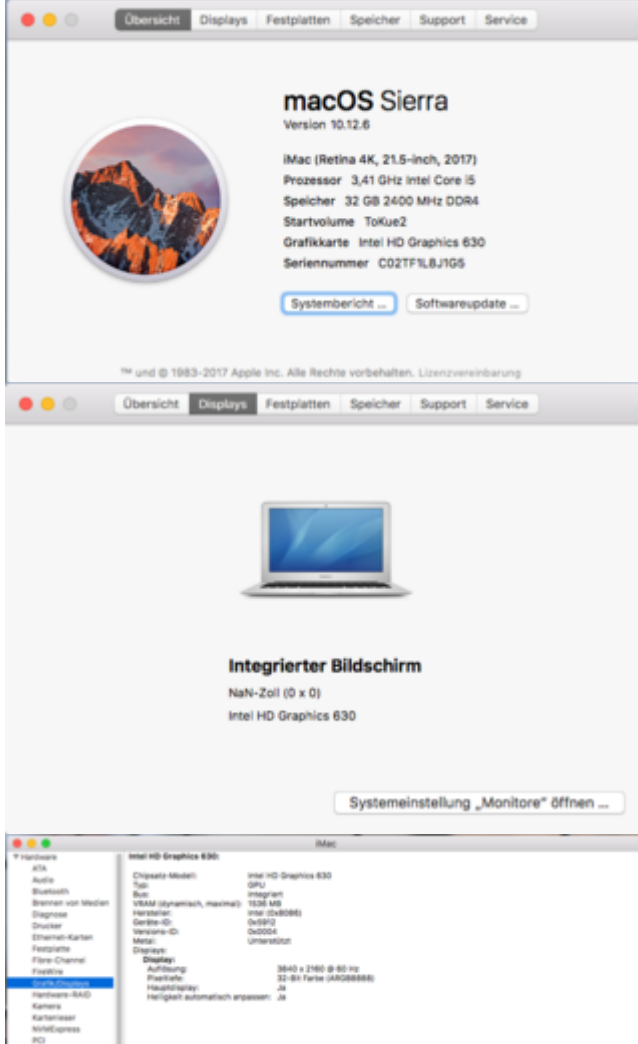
Übersicht Displays Festplatten Speicher Support Service

macOS Sierra
Version 10.12.6

iMac (Retina 4K, 21.5-inch, 2017)
Prozessor 3,41 GHz Intel Core i5
Speicher 32 GB 2400 MHz DDR4
Startvolume ToKue2
Grafikkarte Intel HD Graphics 630
Seriennummer C02TF1L8J1G5

Systembericht ... Softwareupdate ...

™ und © 1983-2017 Apple Inc. Alle Rechte vorbehalten. Lizenzvereinbarung

Übersicht Displays Festplatten Speicher Support Service

Integrierter Bildschirm
NaN-Zoll (0 x 0)
Intel HD Graphics 630

Systemeinstellung „Monitore" öffnen ...

iMac

Hardware
ATA
Audio
Bluetooth
Brenner von Medien
Diagnose
Drucker
Ethernet-Karten
Festplatte
Fibre-Channel
FireWire
Grafik/Displays
Hardware-RAID
Kamera
Kartenleser
NVMExpress
PCI

Intel HD Graphics 630:

Chipsatz-Modell: Intel HD Graphics 630
Typ: GPU
Bus: Integriert
VRAM (dynamisch, maximal): 1536 MB
Hersteller: Intel (0x8086)
Geräte-ID: 0x5912
Versions-ID: 0x0004
Metal: Unterstützt
Displays:
Display:
Auflösung: 3840 x 2160 @ 60 Hz
Pixeltiefe: 32-Bit Farbe (ARGB8888)
Hauptdisplay: Ja
Helligkeit automatisch anpassen: Ja